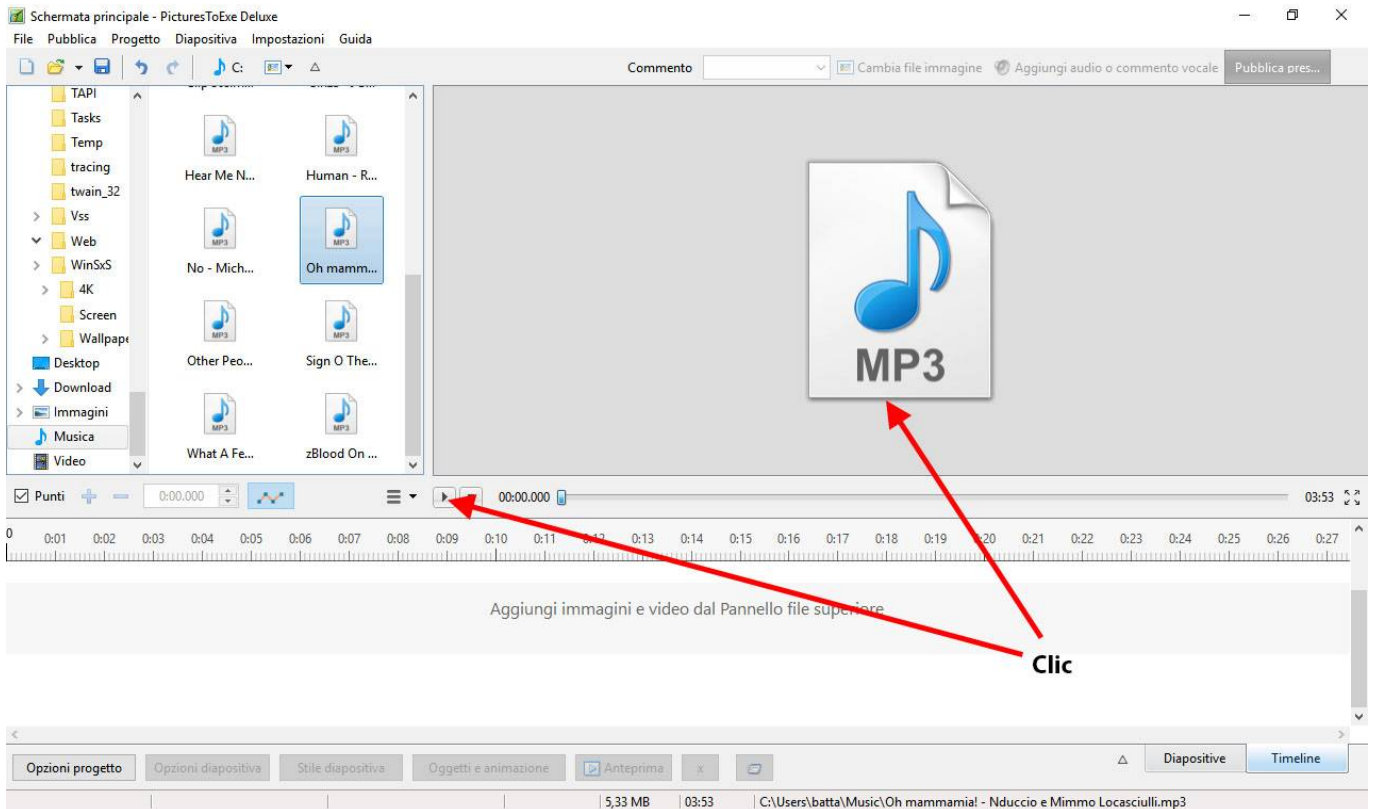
Schermata principale - PicturesToExe Deluxe
File Pubblica Progetto Diapositiva Impostazioni Guida
C:
Commento
Cambia file immagine Aggiungi audio o commento vocale Pubblica pres...

TAPI
Tasks
Temp
tracing
twain_32
Vss
Web
WinSxS
4K
Screen
Wallpape
Desktop
Download
Immagini
Musica
Video

Hear Me N...
Human - R...
No - Mich...
Oh mamm...
Other Peo...
Sign O The...
What A Fe...
zBlood On ...

MP3

Punti 0:00.000
00:00.000 03:53

0 0:01 0:02 0:03 0:04 0:05 0:06 0:07 0:08 0:09 0:10 0:11 0:12 0:13 0:14 0:15 0:16 0:17 0:18 0:19 0:20 0:21 0:22 0:23 0:24 0:25 0:26 0:27

Aggiungi immagini e video dal Pannello file superiore

Clic

Opzioni progetto Opzioni diapositiva Stile diapositiva Oggetti e animazione Anteprima x Diapositive Timeline

5,33 MB 03:53 C:\Users\batta\Music\Oh mammamia! - Nduccio e Mimmo Locasciulli.mp3